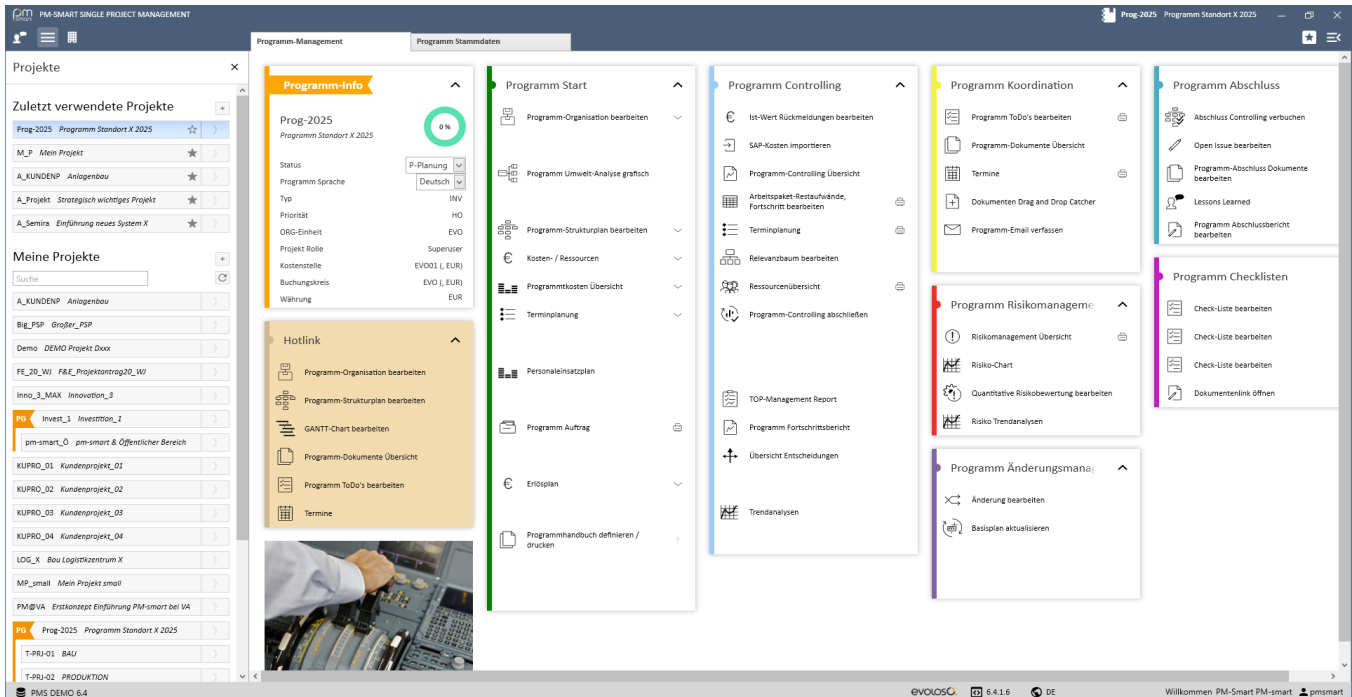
PM-SMART SINGLE PROJECT MANAGEMENT

Prog-2025 Programm Standort X 2025

Programm-Management | Programm Stammdaten

Projekte

Zuletzt verwendete Projekte

Prog-2025 Programm Standort X 2025
M_P Mein Projekt
A_KUNDENP Anlagenbau
A_Projekt Strategisch wichtiges Projekt
A_Semira Einführung neues System X

Meine Projekte

Suche

A_KUNDENP Anlagenbau
Big_PSP Großer_PSP
Demo DEMO Projekt Dxxx
FE_20_WJ F&E_Projektantrag20_WJ
Inno_3_MAX Innovation_3
PG Invest_1 Investition_1
pm-smart_Ö pm-smart & Öffentlicher Bereich
KUPRO_01 Kundenprojekt_01
KUPRO_02 Kundenprojekt_02
KUPRO_03 Kundenprojekt_03
KUPRO_04 Kundenprojekt_04
LOG_X Bau Logistikzentrum X
MP_small Mein Projekt small
PM@VA Erstkonzept Einführung PM-smart bei VA
PG Prog-2025 Programm Standort X 2025
T-PRJ-01 BAU
T-PRJ-02 PRODUKTION

Programm-Info

Prog-2025
Programm Standort X 2025
0 %

| Status | P-Planung |
|---|---|
| Programm Sprache | Deutsch |
| Typ | INV |
| Priorität | HO |
| ORG-Einheit | EVO |
| Projekt Rolle | Superuser |
| Kostenstelle | EVO01 (, EUR) |
| Buchungskreis | EVO (, EUR) |
| Währung | EUR |

Hotlink

Programm-Organisation bearbeiten
Programm-Strukturplan bearbeiten
GANTT-Chart bearbeiten
Programm-Dokumente Übersicht
Programm ToDo's bearbeiten
Termine

Programm Start

Programm-Organisation bearbeiten
Programm Umwelt-Analyse grafisch
Programm-Strukturplan bearbeiten
Kosten- / Ressourcen
Programmkosten Übersicht
Terminplanung
Personaleinsatzplan
Programm Auftrag
Erlösplan
Programmhandbuch definieren / drucken

Programm Controlling

Ist-Wert Rückmeldungen bearbeiten
SAP-Kosten importieren
Programm-Controlling Übersicht
Arbeitspaket-Restaufwände, Fortschritt bearbeiten
Terminplanung
Relevanzbaum bearbeiten
Ressourcenübersicht
Programm-Controlling abschließen
TOP-Management Report
Programm Fortschrittsbericht
Übersicht Entscheidungen
Trendanalysen

Programm Koordination

Programm ToDo's bearbeiten
Programm-Dokumente Übersicht
Termine
Dokumenten Drag and Drop Catcher
Programm-Email verfassen

Programm Risikomanageme

Risikomanagement Übersicht
Risiko-Chart
Quantitative Risikobewertung bearbeiten
Risiko Trendanalysen

Programm Änderungsmana

Änderung bearbeiten
Basisplan aktualisieren

Programm Abschluss

Abschluss Controlling verbuchen
Open Issue bearbeiten
Programm-Abschluss Dokumente bearbeiten
Lessons Learned
Programm Abschlussbericht bearbeiten

Programm Checklisten

Check-Liste bearbeiten
Check-Liste bearbeiten
Check-Liste bearbeiten
Dokumentenlink öffnen

PMS DEMO 6.4
evolosa 6.4.1.6 DE
Willkommen PM-Smart PM-smart pmsmart